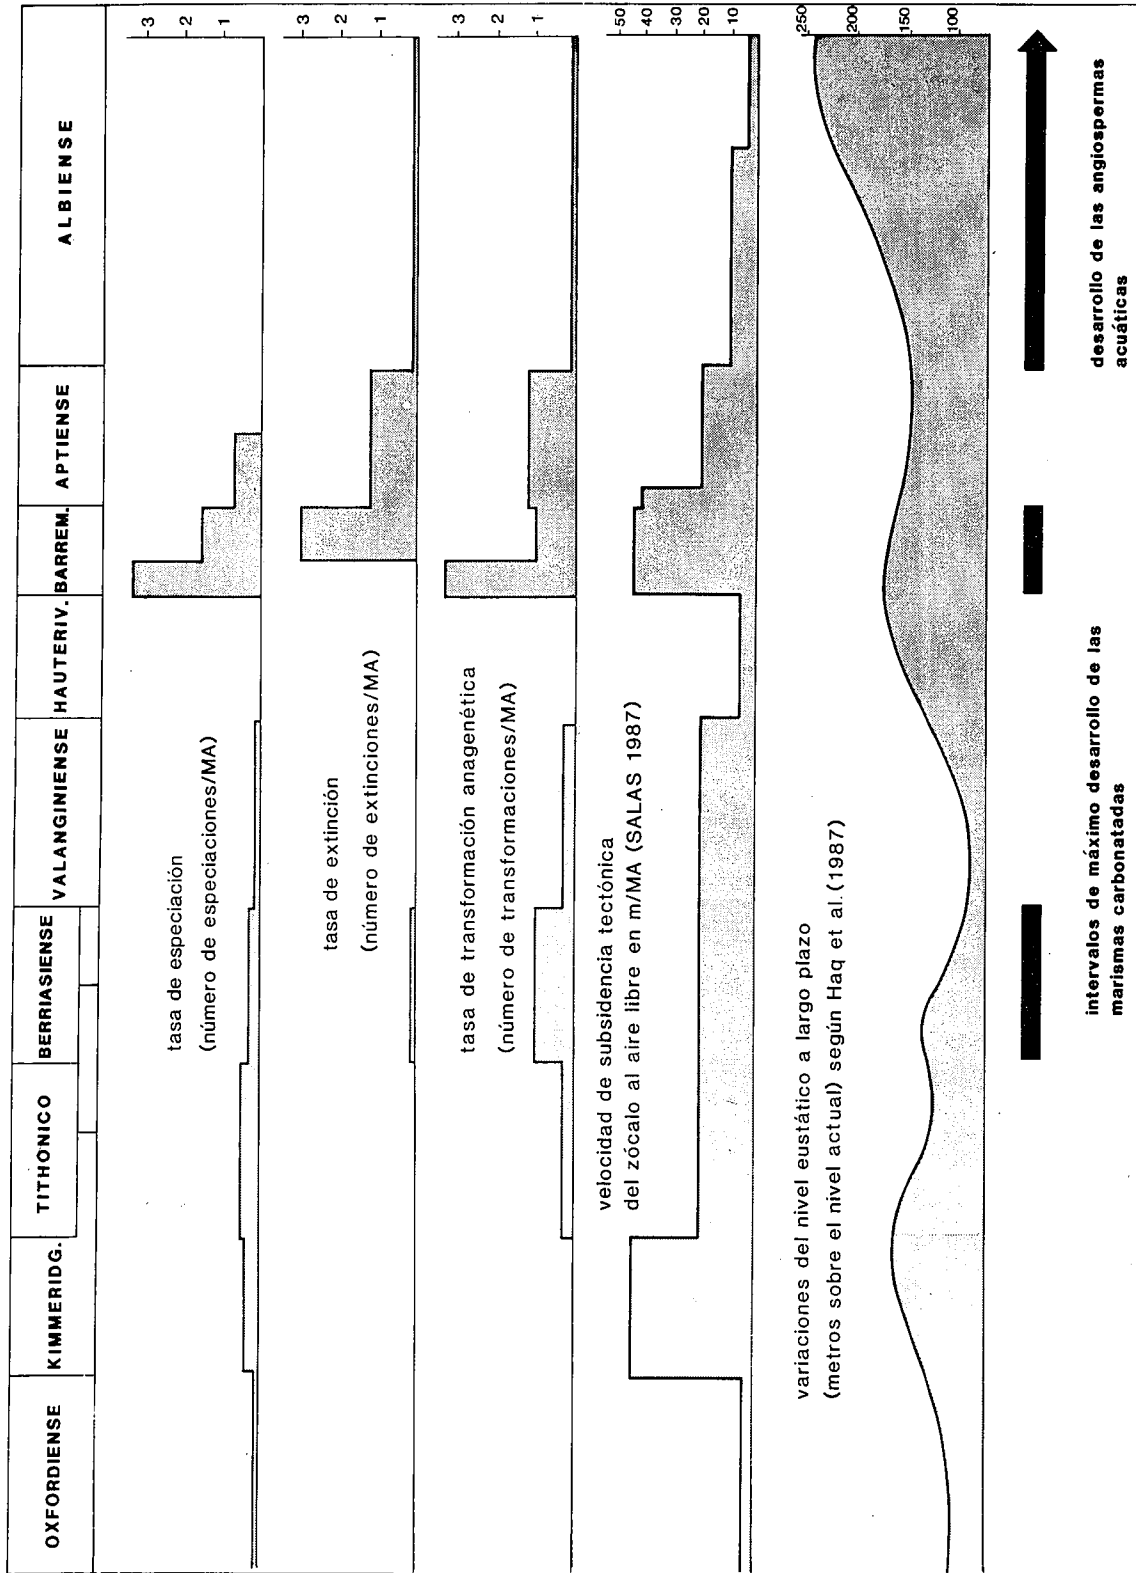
OXFORDIENSE
KIMMERIDG.
TITHONICO
BERRIASIENSE
VALANGINIENSE
HAUTERIV.
BARREM.
APTIENSE
ALBIENSE

3
2
1
tasa de especiación
(número de especiaciones/MA)

3
2
1
tasa de extinción
(número de extinciones/MA)

3
2
1
tasa de transformación anagenética
(número de transformaciones/MA)

50
40
30
20
10
velocidad de subsidencia tectónica
del zócalo al aire libre en m/MA (SALAS 1987)

250
200
150
100
variaciones del nivel eustático a largo plazo
(metros sobre el nivel actual) según Haq et al. (1987)

intervalos de máximo desarrollo de las marismas carbonatadas

desarrollo de las angiospermas acuáticas